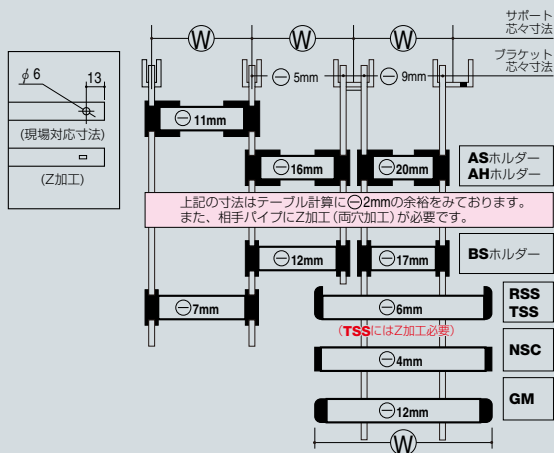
サポート
芯々寸法

ブラケット
芯々寸法

W W W

$\phi$6

13

(現場対応寸法)

(Z加工)

⊖5mm ⊖9mm

⊖11mm

⊖16mm ⊖20mm

ASホルダー
AHホルダー

上記の寸法はテーブル計算に⊖2mmの余裕をみております。
また、相手パイプにZ加工(両穴加工)が必要です。

⊖12mm ⊖17mm

BSホルダー

⊖7mm

⊖6mm

RSS
TSS

(TSSにはZ加工必要)

⊖4mm

NSC

⊖12mm

GM

W